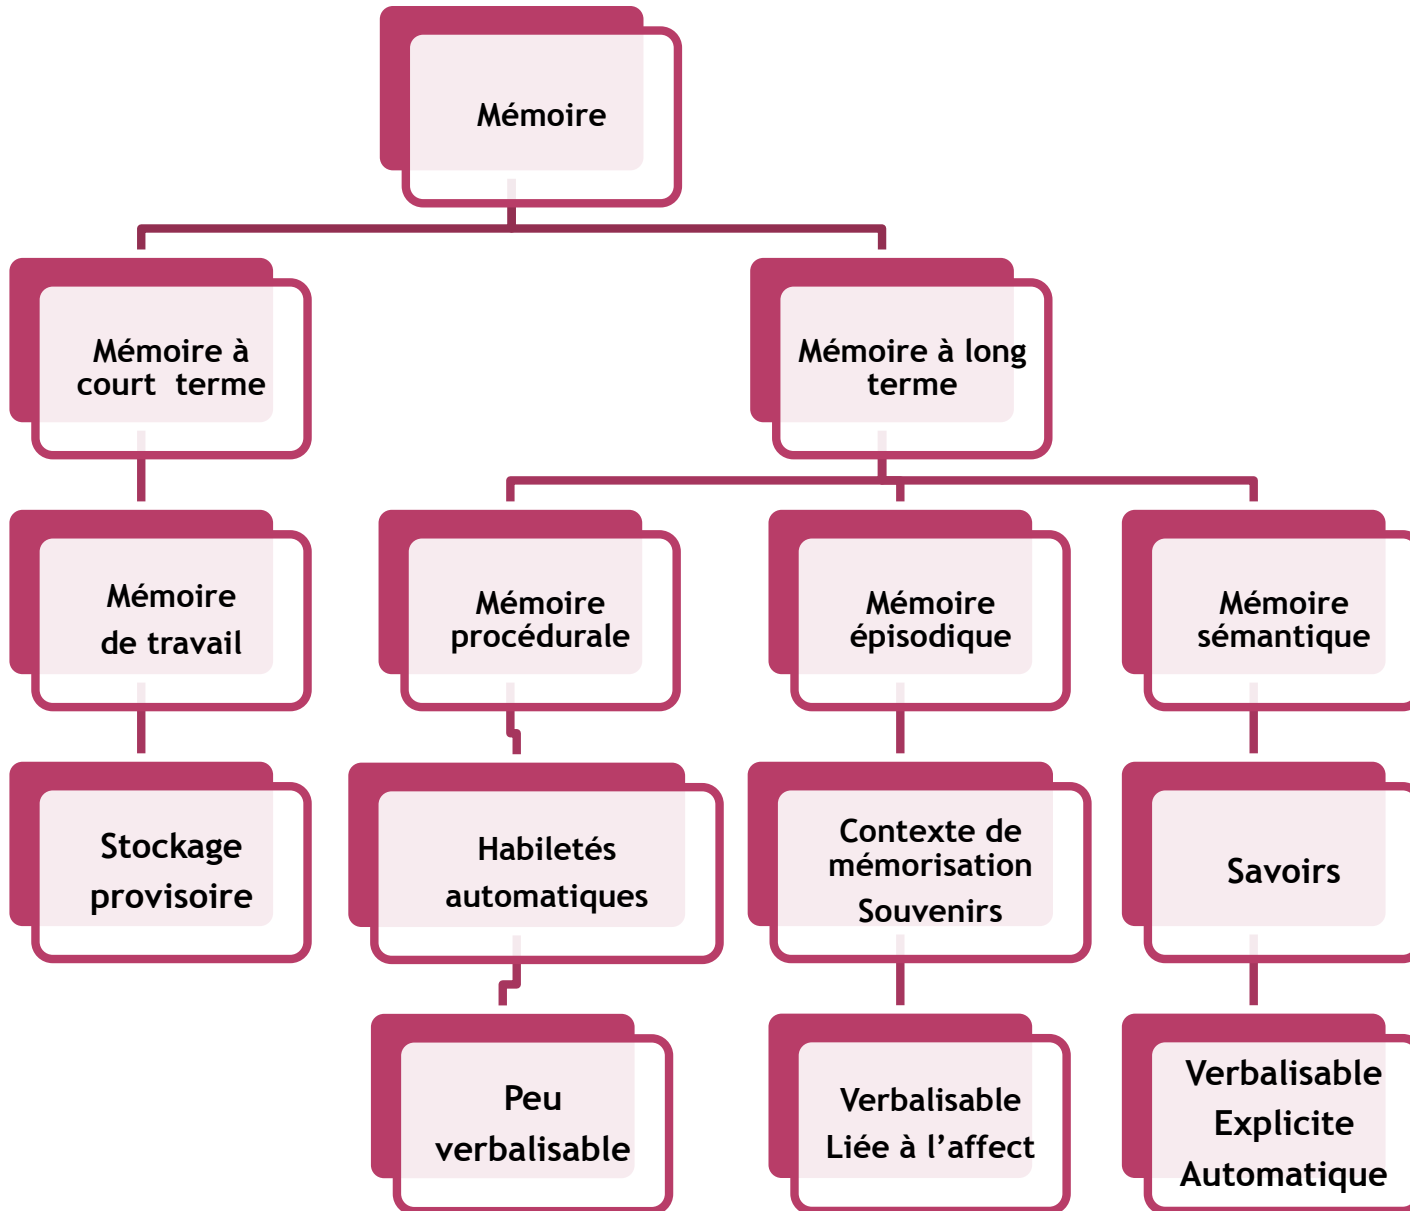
Mémoire

Mémoire à court terme

Mémoire à long terme

Mémoire de travail

Mémoire procédurale

Mémoire épisodique

Mémoire sémantique

Stockage provisoire

Habiletés automatiques

Contexte de mémorisation
Souvenirs

Savoirs

Peu verbalisable

Verbalisable
Liée à l'affect

Verbalisable
Explicite
Automatique